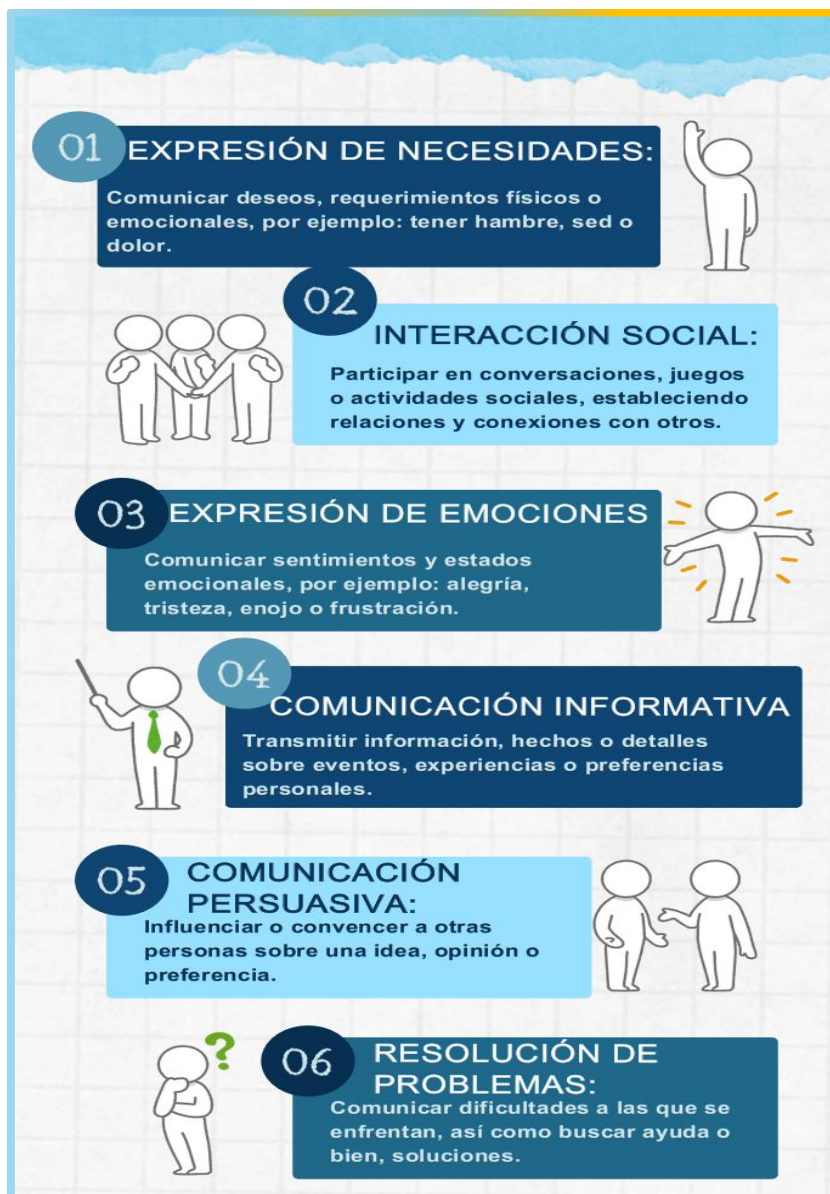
01 EXPRESIÓN DE NECESIDADES:

Comunicar deseos, requerimientos físicos o emocionales, por ejemplo: tener hambre, sed o dolor.

02 INTERACCIÓN SOCIAL:

Participar en conversaciones, juegos o actividades sociales, estableciendo relaciones y conexiones con otros.

03 EXPRESIÓN DE EMOCIONES

Comunicar sentimientos y estados emocionales, por ejemplo: alegría, tristeza, enojo o frustración.

04 COMUNICACIÓN INFORMATIVA

Transmitir información, hechos o detalles sobre eventos, experiencias o preferencias personales.

05 COMUNICACIÓN PERSUASIVA:

Influenciar o convencer a otras personas sobre una idea, opinión o preferencia.

?

06 RESOLUCIÓN DE PROBLEMAS:

Comunicar dificultades a las que se enfrentan, así como buscar ayuda o bien, soluciones.